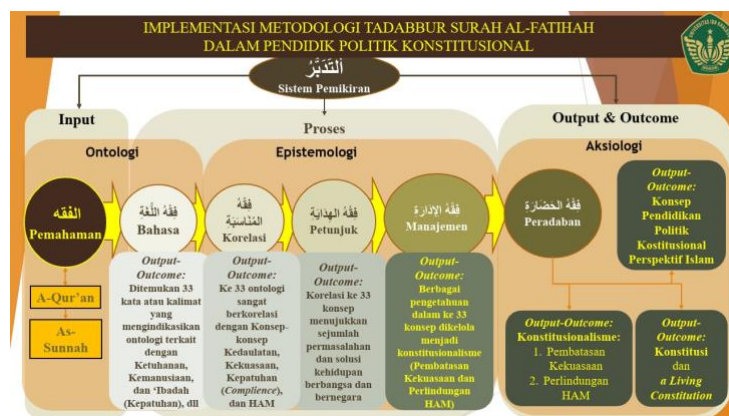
IMPLEMENTASI METODOLOGI TADABBUR SURAH AL-FATIHAH DALAM PENDIDIK POLITIK KONSTITUSIONAL

اَلتَّدَبُّرُ
Sistem Pemikiran

Input

Proses

Output & Outcome

Ontologi

Epistemologi

Aksiologi

الفِقْه
Pemahaman

فِقْهُ اللُّغَة
Bahasa

فِقْهُ المُنَاسَبَة
Korelasi

فِقْهُ الهِدَايَة
Petunjuk

فِقْهُ الإِدَارَة
Manajemen

فِقْهُ الحَضَارَة
Peradaban

Output-Outcome: Konsep Pendidikan Politik Kostitusional Perspektif Islam

A-Qur'an

As-Sunnah

Output-Outcome: Ditemukan 33 kata atau kalimat yang mengindikasikan ontologi terkait dengan Ketuhanan, Kemanusiaan, dan 'Ibadah (Kepatuhan), dll

Output-Outcome: Ke 33 ontologi sangat berkorelasi dengan Konsep-konsep Kedaulatan, Kekuasaan, Kepatuhan (Complience), dan HAM

Output-Outcome: Korelasi ke 33 konsep menujukkan sejumlah permasalahan dan solusi kehidupan berbangsa dan bernegara

Output-Outcome: Berbagai pengetahuan dalam ke 33 konsep dikelola menjadi konstitusionalisme (Pembatasan Kekuasaan dan Perlindungan HAM)

Output-Outcome: Konstitusionalisme:
1. Pembatasan Kekuasaan
2. Perlindungan HAM

Output-Outcome: Konstitusi dan a Living Constitution